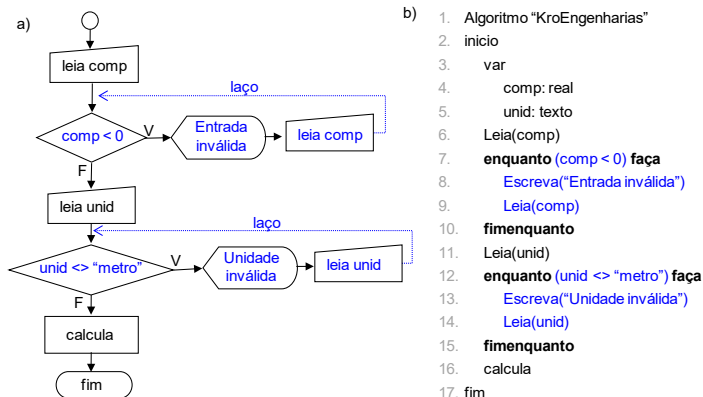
a)

leia comp

laço

comp < 0

V

Entrada inválida

leia comp

F

leia unid

laço

unid <> “metro”

V

Unidade inválida

leia unid

F

calcula

fim

b)

1. Algoritmo “KroEngenharias”
2. inicio
3. var
4. comp: real
5. unid: texto
6. Leia(comp)
7. **enquanto** (comp < 0) **faça**
8. Escreva(“Entrada inválida”)
9. Leia(comp)
10. **fimenquanto**
11. Leia(unid)
12. **enquanto** (unid <> “metro”) **faça**
13. Escreva(“Unidade inválida”)
14. Leia(unid)
15. **fimenquanto**
16. calcula
17. fim